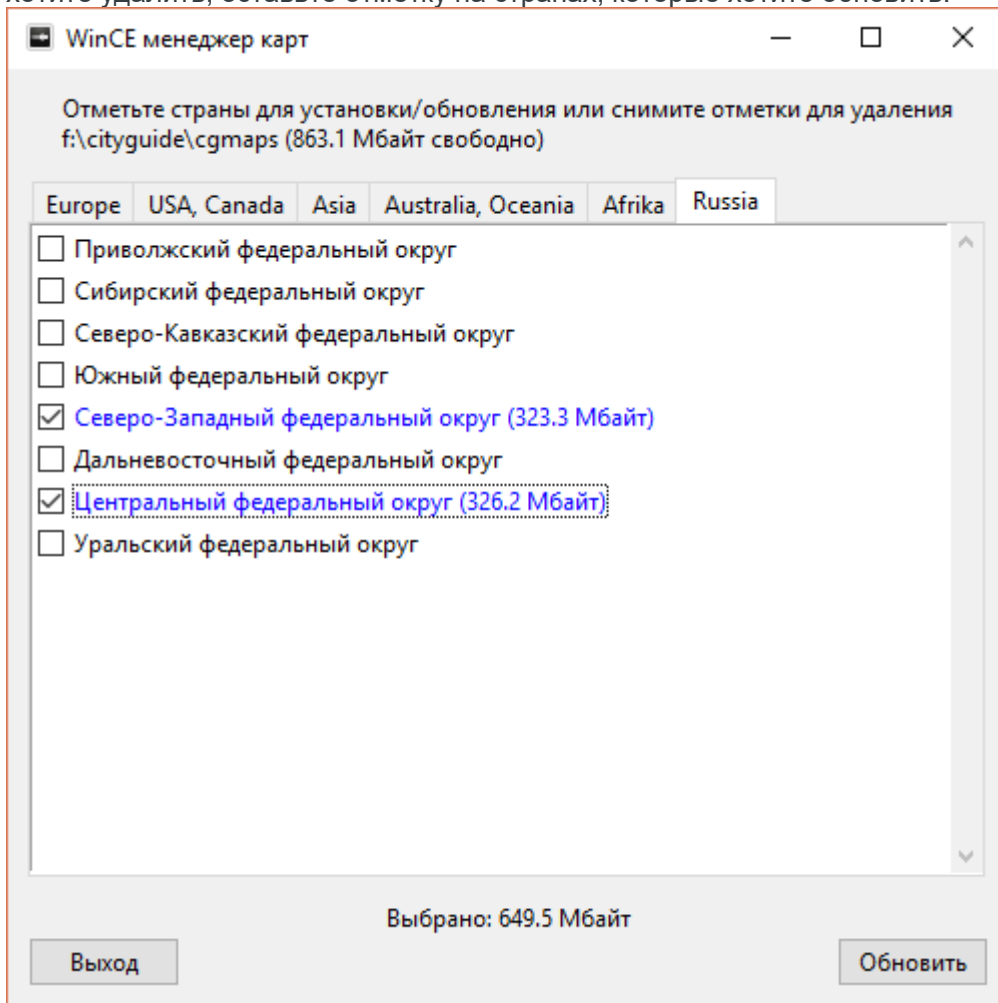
хотите удалить, оставьте отметку на странах, которые хотите обновить.

WinCE менеджер карт

Отметьте страны для установки/обновления или снимите отметки для удаления f:\cityguide\cgmaps (863.1 Мбайт свободно)

Europe | USA, Canada | Asia | Australia, Oceania | Afrika | Russia

☐ Приволжский федеральный округ
☐ Сибирский федеральный округ
☐ Северо-Кавказский федеральный округ
☐ Южный федеральный округ
☑ Северо-Западный федеральный округ (323.3 Мбайт)
☐ Дальневосточный федеральный округ
☑ Центральный федеральный округ (326.2 Мбайт)
☐ Уральский федеральный округ

Выбрано: 649.5 Мбайт

Выход

Обновить